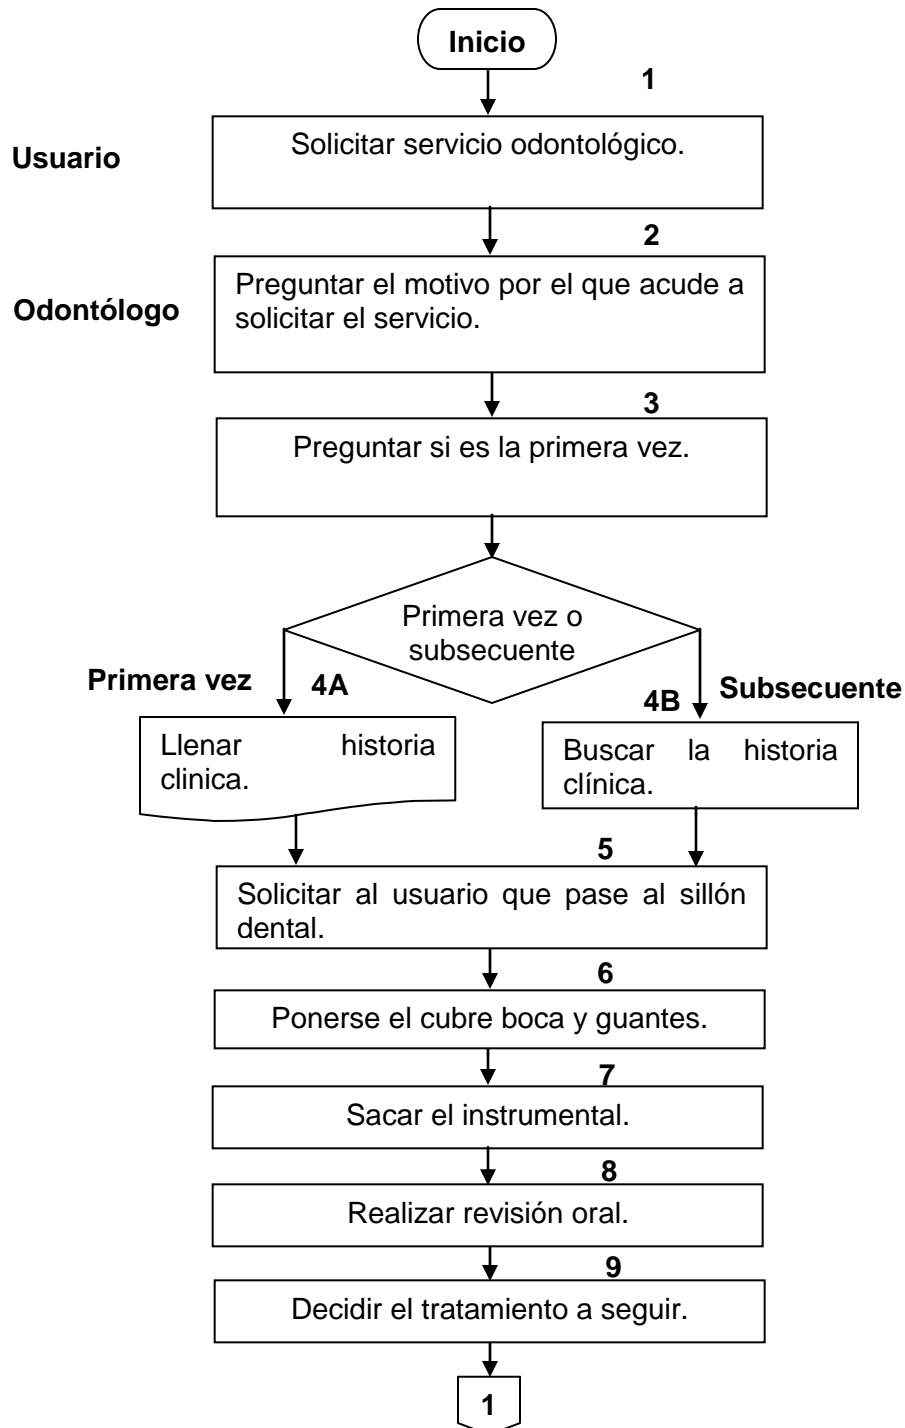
Inicio

1

Usuario

Solicitar servicio odontológico.

2

Odontólogo

Preguntar el motivo por el que acude a solicitar el servicio.

3

Preguntar si es la primera vez.

Primera vez o subsecuente

Primera vez

4A

Llenar historia clinica.

4B

Subsecuente

Buscar la historia clínica.

5

Solicitar al usuario que pase al sillón dental.

6

Ponerse el cubre boca y guantes.

7

Sacar el instrumental.

8

Realizar revisión oral.

9

Decidir el tratamiento a seguir.

1